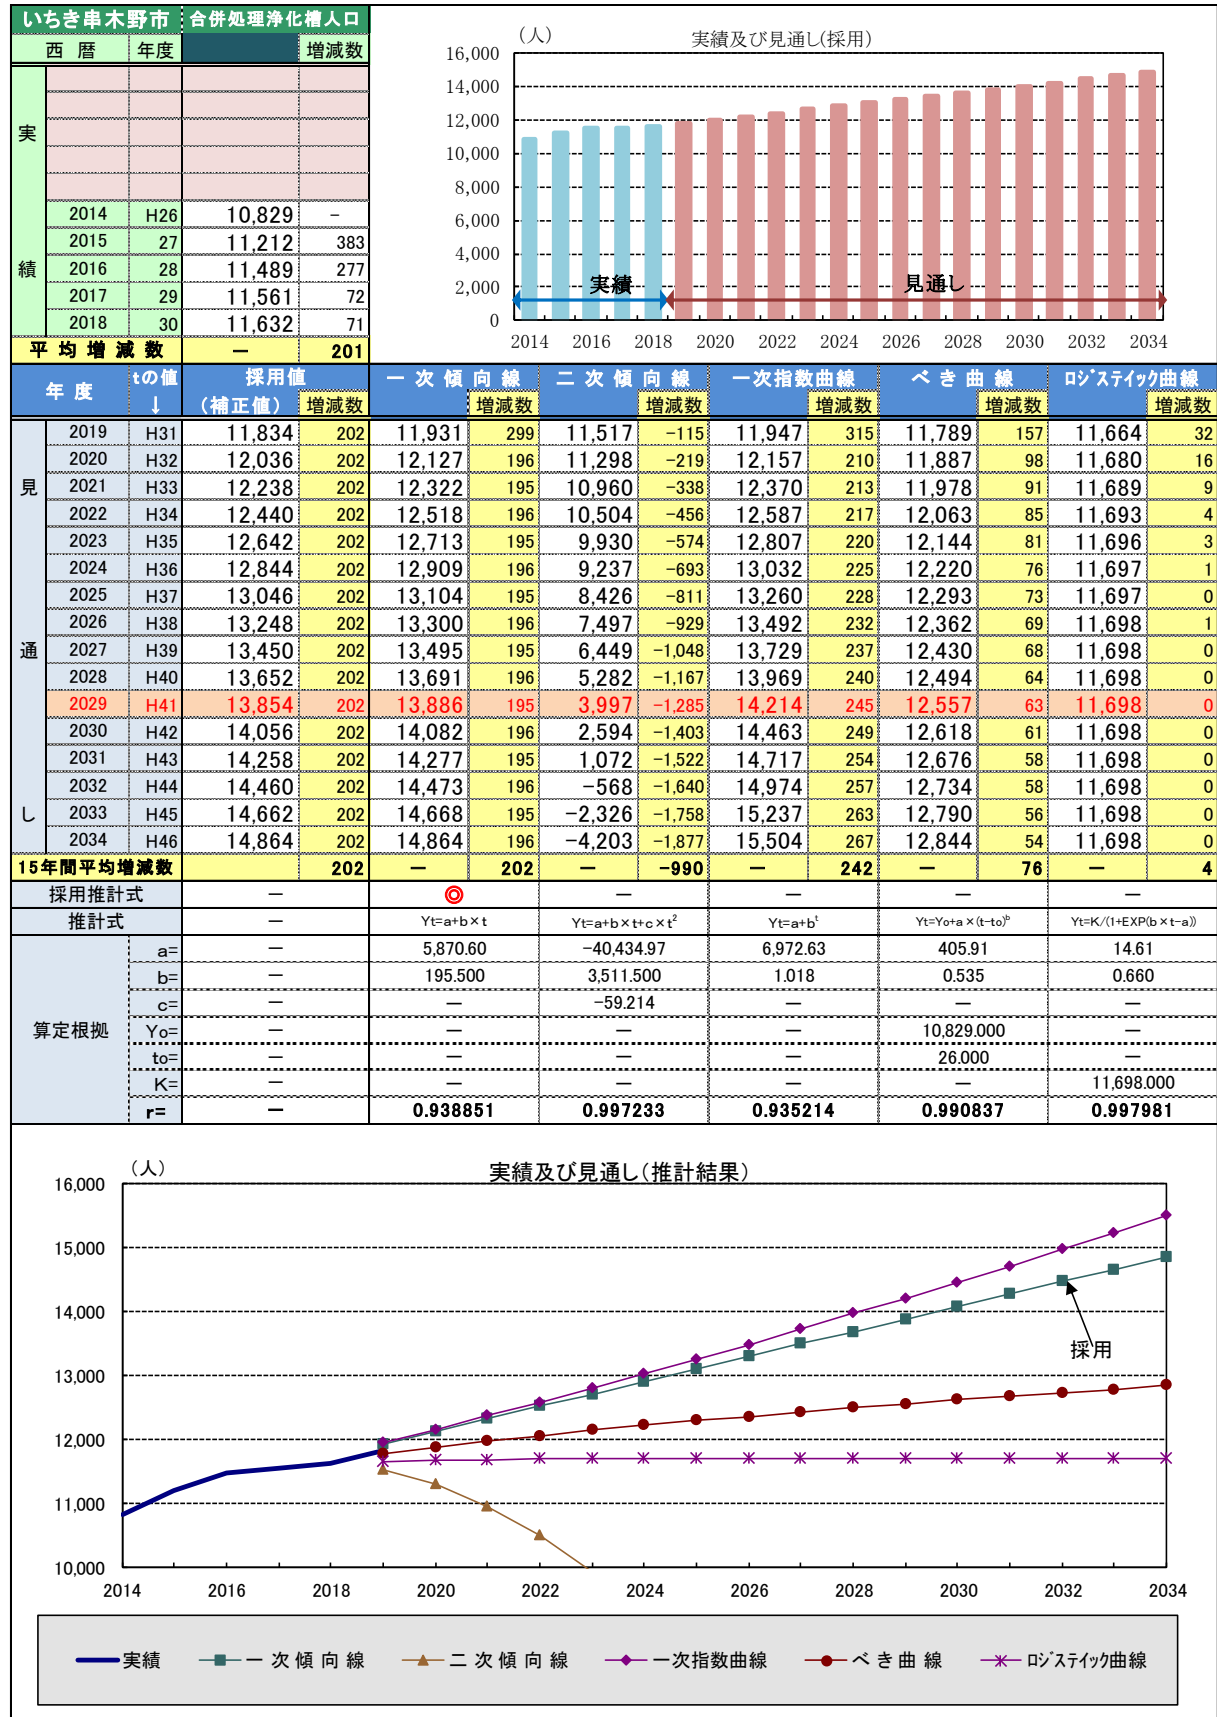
いちき串木野市 合併処理浄化槽人口

| 西 暦 | 年度 | | 増減数 |
|---|---|---|---|
| 実 | | | |
| 2014 | H26 | 10,829 | – |
| 2015 | 27 | 11,212 | 383 |
| 2016 | 28 | 11,489 | 277 |
| 2017 | 29 | 11,561 | 72 |
| 2018 | 30 | 11,632 | 71 |
| 績 平 均 増 減 数 | | – | 201 |

（人）
実績及び見通し(採用)
16,000 14,000 12,000 10,000 8,000 6,000 4,000 2,000 0
2014 2016 2018 2020 2022 2024 2026 2028 2030 2032 2034
実績 見通し

| 年 度 | | t0値 ↓ | 採用値 (補正値) | 増減数 | 一 次 傾 向 線 | 増減数 | 二 次 傾 向 線 | 増減数 | 一次指数曲線 | 増減数 | べ き 曲 線 | 増減数 | ﾛｼﾞｽﾃｨｯｸ曲線 | 増減数 |
|---|---|---|---|---|---|---|---|---|---|---|---|---|---|---|
| 見 | 2019 | H31 | 11,834 | 202 | 11,931 | 299 | 11,517 | −115 | 11,947 | 315 | 11,789 | 157 | 11,664 | 32 |
| | 2020 | H32 | 12,036 | 202 | 12,127 | 196 | 11,298 | −219 | 12,157 | 210 | 11,887 | 98 | 11,680 | 16 |
| | 2021 | H33 | 12,238 | 202 | 12,322 | 195 | 10,960 | −338 | 12,370 | 213 | 11,978 | 91 | 11,689 | 9 |
| | 2022 | H34 | 12,440 | 202 | 12,518 | 196 | 10,504 | −456 | 12,587 | 217 | 12,063 | 85 | 11,693 | 4 |
| | 2023 | H35 | 12,642 | 202 | 12,713 | 195 | 9,930 | −574 | 12,807 | 220 | 12,144 | 81 | 11,696 | 3 |
| | 2024 | H36 | 12,844 | 202 | 12,909 | 196 | 9,237 | −693 | 13,032 | 225 | 12,220 | 76 | 11,697 | 1 |
| | 2025 | H37 | 13,046 | 202 | 13,104 | 195 | 8,426 | −811 | 13,260 | 228 | 12,293 | 73 | 11,697 | 0 |
| | 2026 | H38 | 13,248 | 202 | 13,300 | 196 | 7,497 | −929 | 13,492 | 232 | 12,362 | 69 | 11,698 | 1 |
| 通 | 2027 | H39 | 13,450 | 202 | 13,495 | 195 | 6,449 | −1,048 | 13,729 | 237 | 12,430 | 68 | 11,698 | 0 |
| | 2028 | H40 | 13,652 | 202 | 13,691 | 196 | 5,282 | −1,167 | 13,969 | 240 | 12,494 | 64 | 11,698 | 0 |
| | 2029 | H41 | 13,854 | 202 | 13,886 | 195 | 3,997 | −1,285 | 14,214 | 245 | 12,557 | 63 | 11,698 | 0 |
| | 2030 | H42 | 14,056 | 202 | 14,082 | 196 | 2,594 | −1,403 | 14,463 | 249 | 12,618 | 61 | 11,698 | 0 |
| | 2031 | H43 | 14,258 | 202 | 14,277 | 195 | 1,072 | −1,522 | 14,717 | 254 | 12,676 | 58 | 11,698 | 0 |
| | 2032 | H44 | 14,460 | 202 | 14,473 | 196 | −568 | −1,640 | 14,974 | 257 | 12,734 | 58 | 11,698 | 0 |
| し | 2033 | H45 | 14,662 | 202 | 14,668 | 195 | −2,326 | −1,758 | 15,237 | 263 | 12,790 | 56 | 11,698 | 0 |
| | 2034 | H46 | 14,864 | 202 | 14,864 | 196 | −4,203 | −1,877 | 15,504 | 267 | 12,844 | 54 | 11,698 | 0 |
| 15年間平均増減数 | | | | 202 | – | 202 | – | −990 | – | 242 | – | 76 | – | 4 |
| 採用推計式 | | | – | | ◎ | | – | | – | | – | | – | |
| 推計式 | | | – | | Yt=a+b×t | | Yt=a+b×t+c×t$^2$ | | Yt=a+b$^t$ | | Yt=Yo+a×(t−to)$^b$ | | Yt=K/(1+EXP(b×t−a)) | |
| 算定根拠 | a= | | – | | 5,870.60 | | −40,434.97 | | 6,972.63 | | 405.91 | | 14.61 | |
| | b= | | – | | 195.500 | | 3,511.500 | | 1.018 | | 0.535 | | 0.660 | |
| | c= | | – | | – | | −59.214 | | – | | – | | – | |
| | Yo= | | – | | – | | – | | – | | 10,829.000 | | – | |
| | to= | | – | | – | | – | | – | | 26.000 | | – | |
| | K= | | – | | – | | – | | – | | – | | 11,698.000 | |
| | r= | | – | | 0.938851 | | 0.997233 | | 0.935214 | | 0.990837 | | 0.997981 | |

（人）
実績及び見通し（推計結果）
16,000 15,000 14,000 13,000 12,000 11,000 10,000
2014 2016 2018 2020 2022 2024 2026 2028 2030 2032 2034
採用
実績 一 次 傾 向 線 二 次 傾 向 線 一次指数曲線 べ き 曲 線 ﾛｼﾞｽﾃｨｯｸ曲線